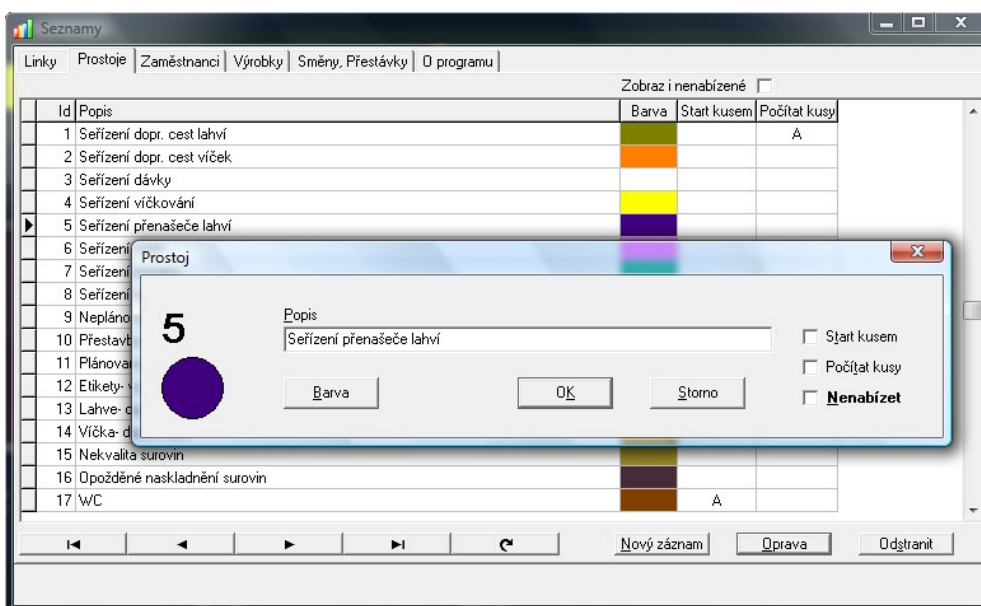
Seznamy

Linky | Prostoje | Zaměstnanci | Výrobky | Směny, Přestávky | O programu

Zobraz i nenabízené

| Id | Popis | Barva | Start kusem | Počítat kusy |
|---|---|---|---|---|
| 1 | Seřízení dopr. cest lahví | | | A |
| 2 | Seřízení dopr. cest víček | | | |
| 3 | Seřízení dávky | | | |
| 4 | Seřízení víčkování | | | |
| 5 | Seřízení přenašeče lahví | | | |
| 6 | Seřízení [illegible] | | | |
| 7 | Seřízení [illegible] | | | |
| 8 | Seřízení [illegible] | | | |
| 9 | Nepláno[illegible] | | | |
| 10 | Přestavb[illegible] | | | |
| 11 | Plánova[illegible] | | | |
| 12 | Etikety- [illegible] | | | |
| 13 | Lahve- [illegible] | | | |
| 14 | Víčka- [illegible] | | | |
| 15 | Nekvalita surovin | | | |
| 16 | Opožděné naskladnění surovin | | | |
| 17 | WC | | A | |

Prostoj

5

Popis
Seřízení přenašeče lahví

Barva
OK
Storno

Start kusem
Počítat kusy
Nenabízet

Nový záznam
Oprava
Odstranit